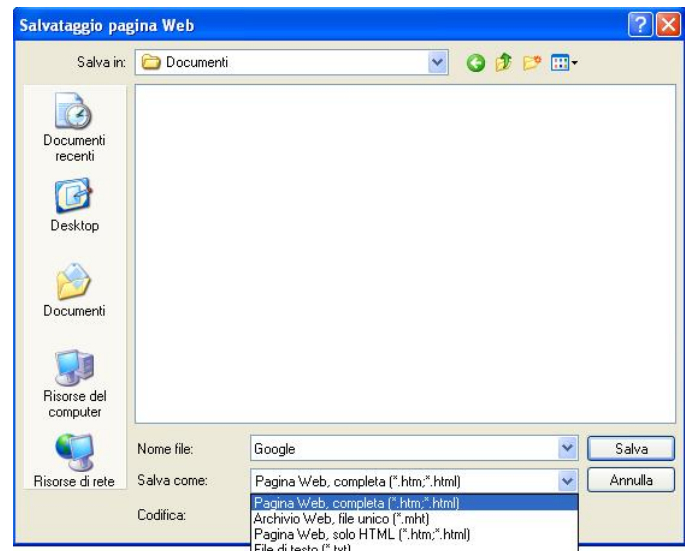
Salvataggio pagina Web

Salva in: Documenti

Documenti recenti

Desktop

Documenti

Risorse del computer

Risorse di rete

Nome file: Google

Salva

Salva come: Pagina Web, completa (*.htm;*.html)

Annulla

Codifica:

Pagina Web, completa (*.htm;*.html)
Archivio Web, file unico (*.mht)
Pagina Web, solo HTML (*.htm;*.html)
File di testo (*.txt)